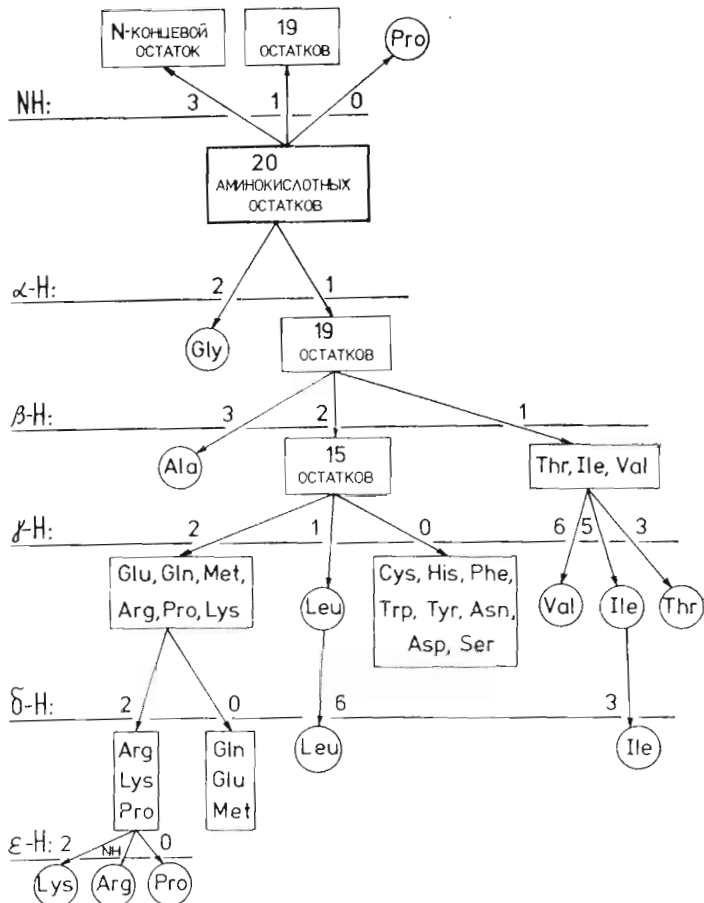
N-КОНЦЕВОЙ ОСТАТОК

19 ОСТАТКОВ

Pro

NH:

3

1

0

20 АМИНОКИСЛОТНЫХ ОСТАТКОВ

$\alpha$-H:

2

1

Gly

19 ОСТАТКОВ

$\beta$-H:

3

2

1

Ala

15 ОСТАТКОВ

Thr, Ile, Val

$\gamma$-H:

2

1

0

6

5

3

Glu, Gln, Met, Arg, Pro, Lys

Leu

Cys, His, Phe, Trp, Tyr, Asn, Asp, Ser

Val

Ile

Thr

$\delta$-H:

2

0

6

3

Leu

Ile

Arg Lys Pro

Gln Glu Met

$\varepsilon$-H: 2

NH

0

Lys

Arg

Pro